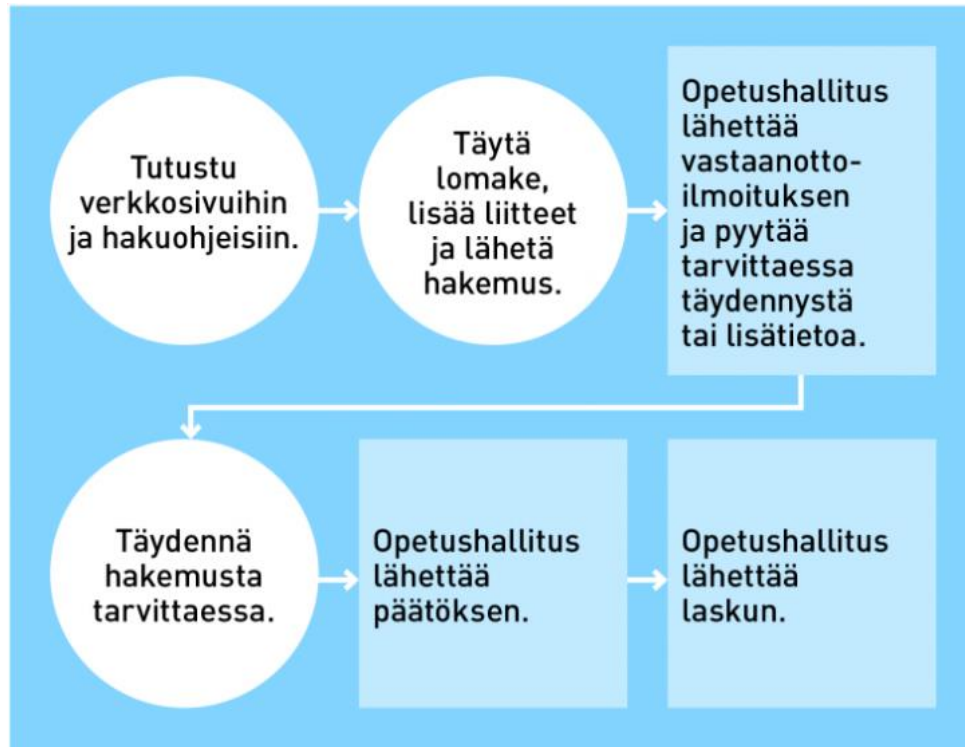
Tutustu verkkosivuihin ja hakuohjeisiin.

Täytä lomake, lisää liitteet ja lähetä hakemus.

Opetushallitus lähettää vastaanotto-ilmoituksen ja pyytää tarvittaessa täydennystä tai lisätietoa.

Täydennä hakemusta tarvittaessa.

Opetushallitus lähettää päätöksen.

Opetushallitus lähettää laskun.